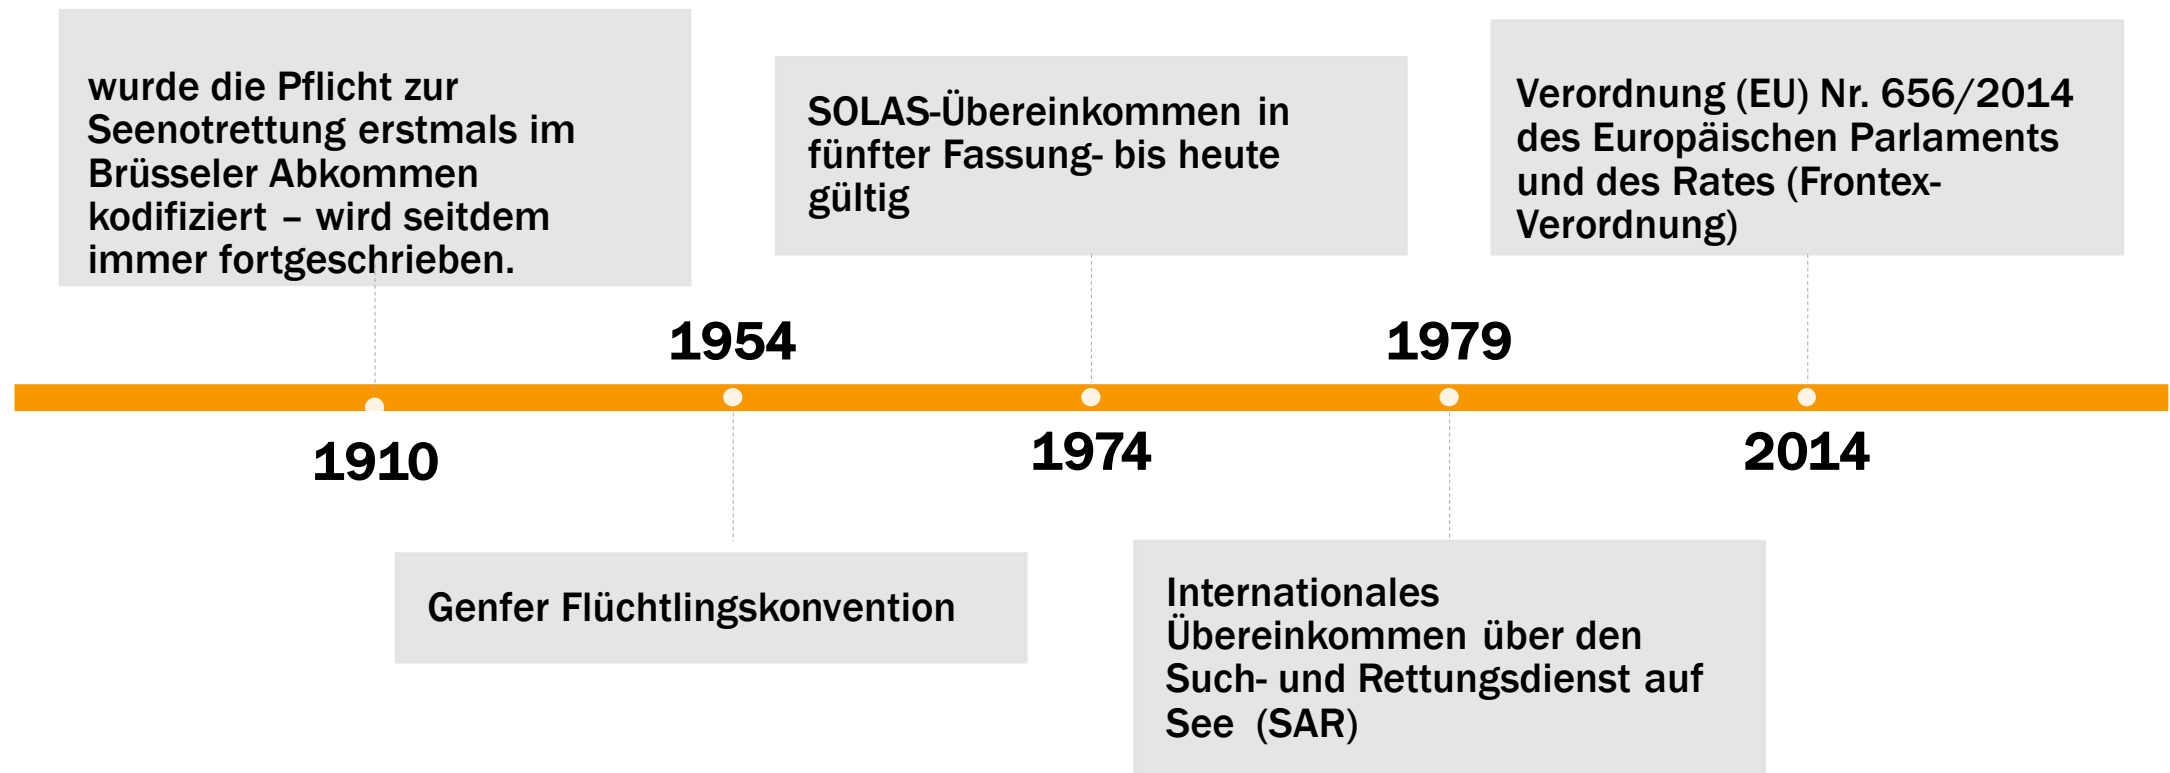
wurde die Pflicht zur Seenotrettung erstmals im Brüsseler Abkommen kodifiziert – wird seitdem immer fortgeschrieben.

SOLAS-Übereinkommen in fünfter Fassung- bis heute gültig

Verordnung (EU) Nr. 656/2014 des Europäischen Parlaments und des Rates (Frontex-Verordnung)

1954

1979

1910

1974

2014

Genfer Flüchtlingskonvention

Internationales Übereinkommen über den Such- und Rettungsdienst auf See (SAR)